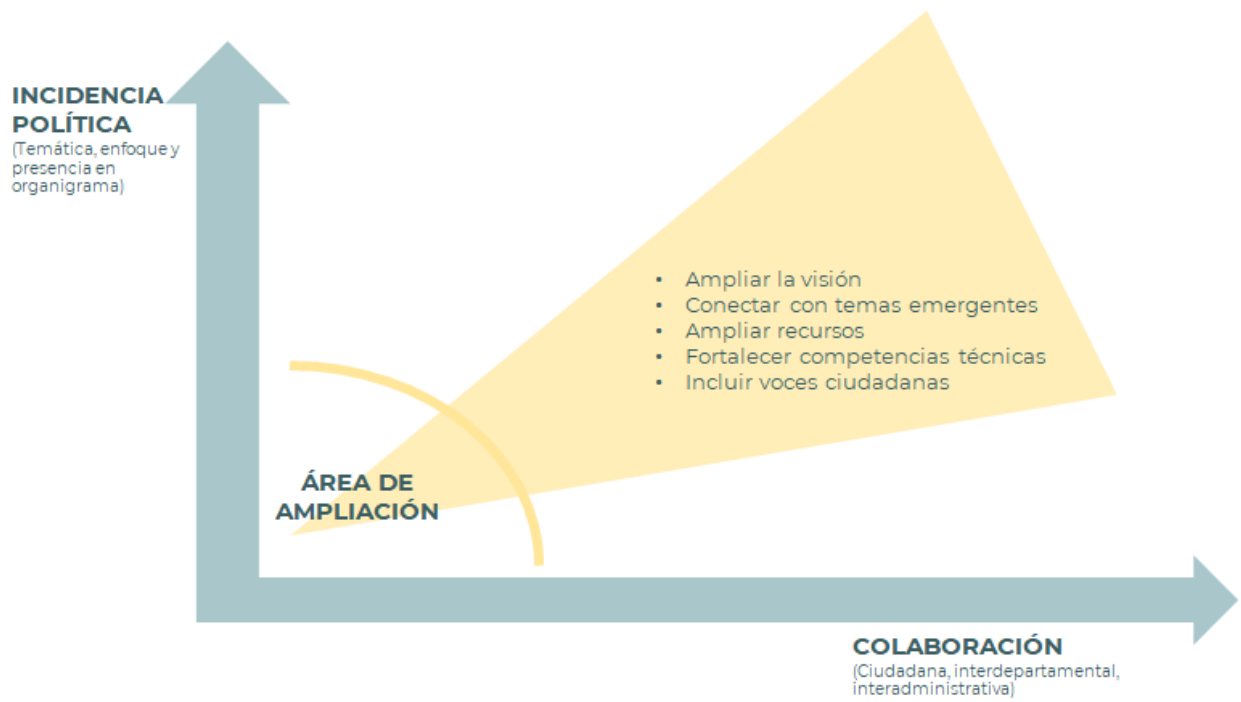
INCIDENCIA POLÍTICA
(Temática, enfoque y presencia en organigrama)

• Ampliar la visión
• Conectar con temas emergentes
• Ampliar recursos
• Fortalecer competencias técnicas
• Incluir voces ciudadanas

ÁREA DE AMPLIACIÓN

COLABORACIÓN
(Ciudadana, interdepartamental, interadministrativa)